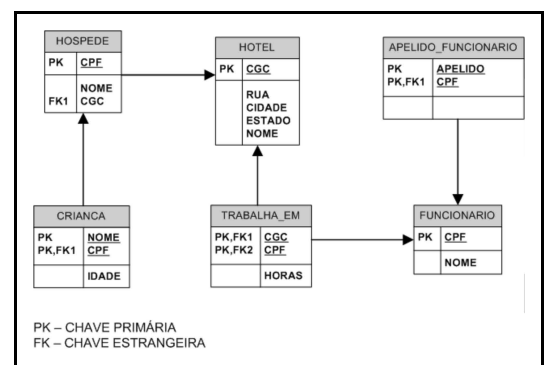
HOSPEDE

PK CPF

NOME
FK1 CGC

HOTEL

PK CGC

RUA
CIDADE
ESTADO
NOME

APELIDO_FUNCIONARIO

PK APELIDO
PK,FK1 CPF

CRIANCA

PK NOME
PK,FK1 CPF

IDADE

TRABALHA_EM

PK,FK1 CGC
PK,FK2 CPF

HORAS

FUNCIONARIO

PK CPF

NOME

PK – CHAVE PRIMÁRIA
FK – CHAVE ESTRANGEIRA